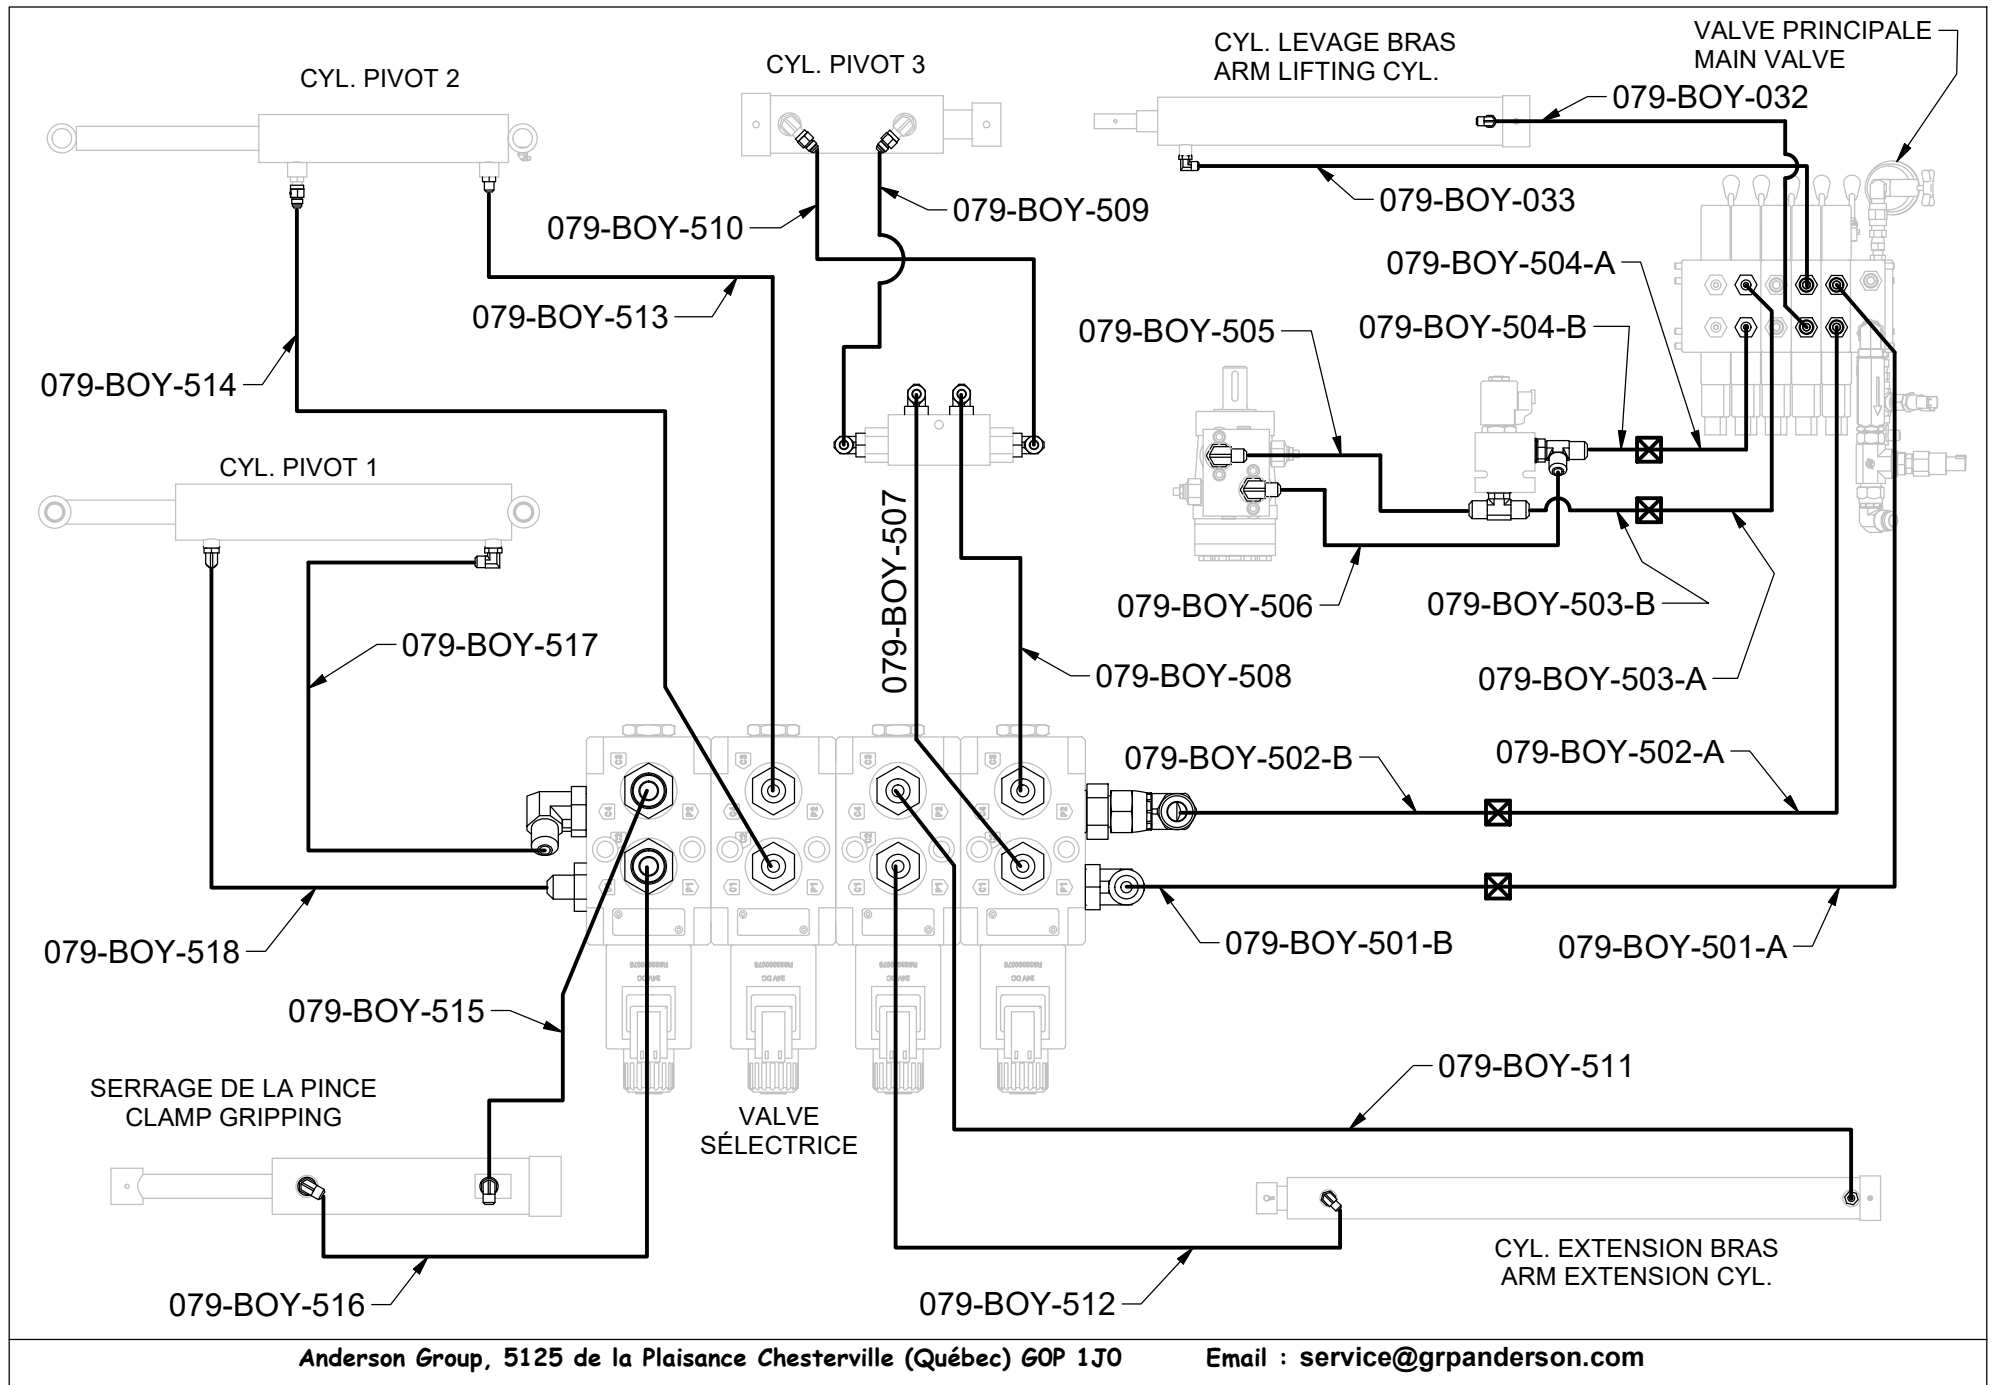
CYL. PIVOT 2

CYL. PIVOT 3

CYL. LEVAGE BRAS
ARM LIFTING CYL.

VALVE PRINCIPALE
MAIN VALVE

079-BOY-032

079-BOY-510

079-BOY-509

079-BOY-033

079-BOY-504-A

079-BOY-513

079-BOY-505

079-BOY-504-B

079-BOY-514

CYL. PIVOT 1

079-BOY-507

079-BOY-506

079-BOY-503-B

079-BOY-517

079-BOY-508

079-BOY-503-A

079-BOY-502-B

079-BOY-502-A

079-BOY-518

079-BOY-501-B

079-BOY-501-A

079-BOY-515

079-BOY-511

SERRAGE DE LA PINCE
CLAMP GRIPPING

VALVE
SÉLECTRICE

CYL. EXTENSION BRAS
ARM EXTENSION CYL.

079-BOY-516

079-BOY-512

Anderson Group, 5125 de la Plaisance Chesterville (Québec) G0P 1J0 Email : service@grpanderson.com